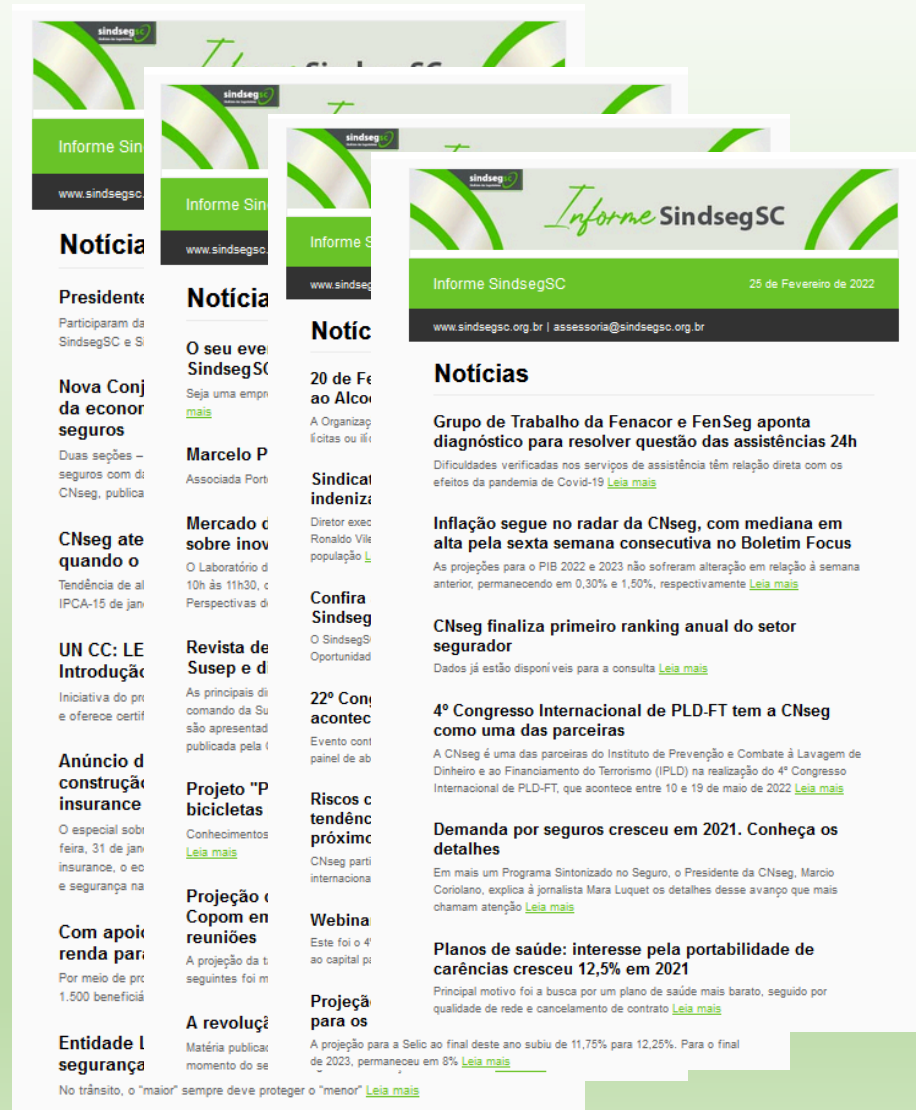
sindsegSC

Informe SindsegSC

Informe SindsegSC 25 de Fevereiro de 2022

www.sindsegsc.org.br | assessoria@sindsegsc.org.br

Notícias

Grupo de Trabalho da Fenacor e FenSeg aponta diagnóstico para resolver questão das assistências 24h

Dificuldades verificadas nos serviços de assistência têm relação direta com os efeitos da pandemia de Covid-19 Leia mais

Inflação segue no radar da CNseg, com mediana em alta pela sexta semana consecutiva no Boletim Focus

As projeções para o PIB 2022 e 2023 não sofreram alteração em relação à semana anterior, permanecendo em 0,30% e 1,50%, respectivamente Leia mais

CNseg finaliza primeiro ranking anual do setor segurador

Dados já estão disponíveis para a consulta Leia mais

4º Congresso Internacional de PLD-FT tem a CNseg como uma das parceiras

A CNseg é uma das parceiras do Instituto de Prevenção e Combate à Lavagem de Dinheiro e ao Financiamento do Terrorismo (IPLD) na realização do 4º Congresso Internacional de PLD-FT, que acontece entre 10 e 19 de maio de 2022 Leia mais

Demanda por seguros cresceu em 2021. Conheça os detalhes

Em mais um Programa Sintonizado no Seguro, o Presidente da CNseg, Marcio Coriolano, explica à jornalista Mara Luquet os detalhes desse avanço que mais chamam atenção Leia mais

Planos de saúde: interesse pela portabilidade de carências cresceu 12,5% em 2021

Principal motivo foi a busca por um plano de saúde mais barato, seguido por qualidade de rede e cancelamento de contrato Leia mais

A projeção para a Selic ao final deste ano subiu de 11,75% para 12,25%. Para o final de 2023, permaneceu em 8% Leia mais

No trânsito, o "maior" sempre deve proteger o "menor" Leia mais